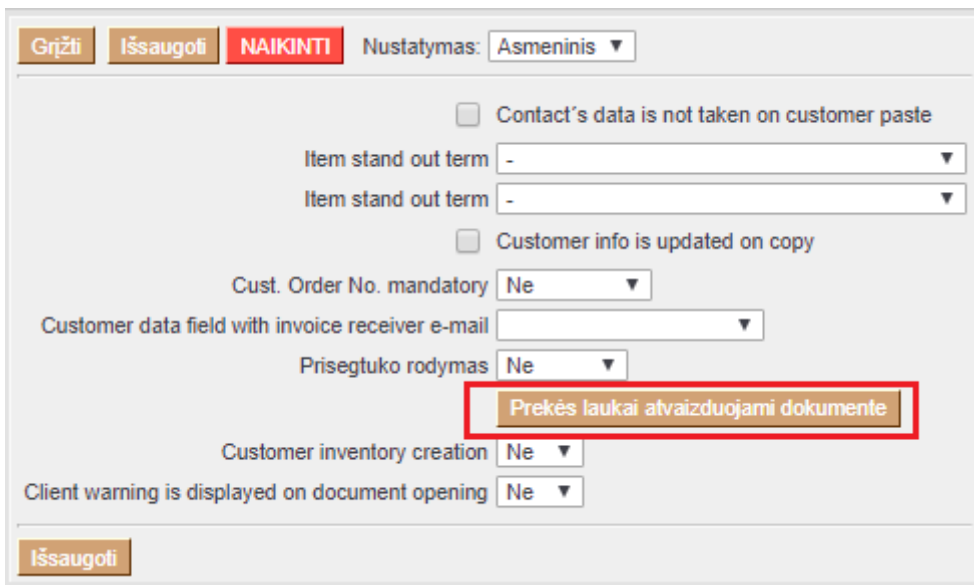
Grįžti Išsaugoti NAIKINTI Nustatymas: Asmeninis ▼

Contact´s data is not taken on customer paste

Item stand out term -

Item stand out term -

Customer info is updated on copy

Cust. Order No. mandatory Ne

Customer data field with invoice receiver e-mail

Prisegtuko rodymas Ne

Prekės laukai atvaizduojami dokumente

Customer inventory creation Ne

Client warning is displayed on document opening Ne

Išsaugoti